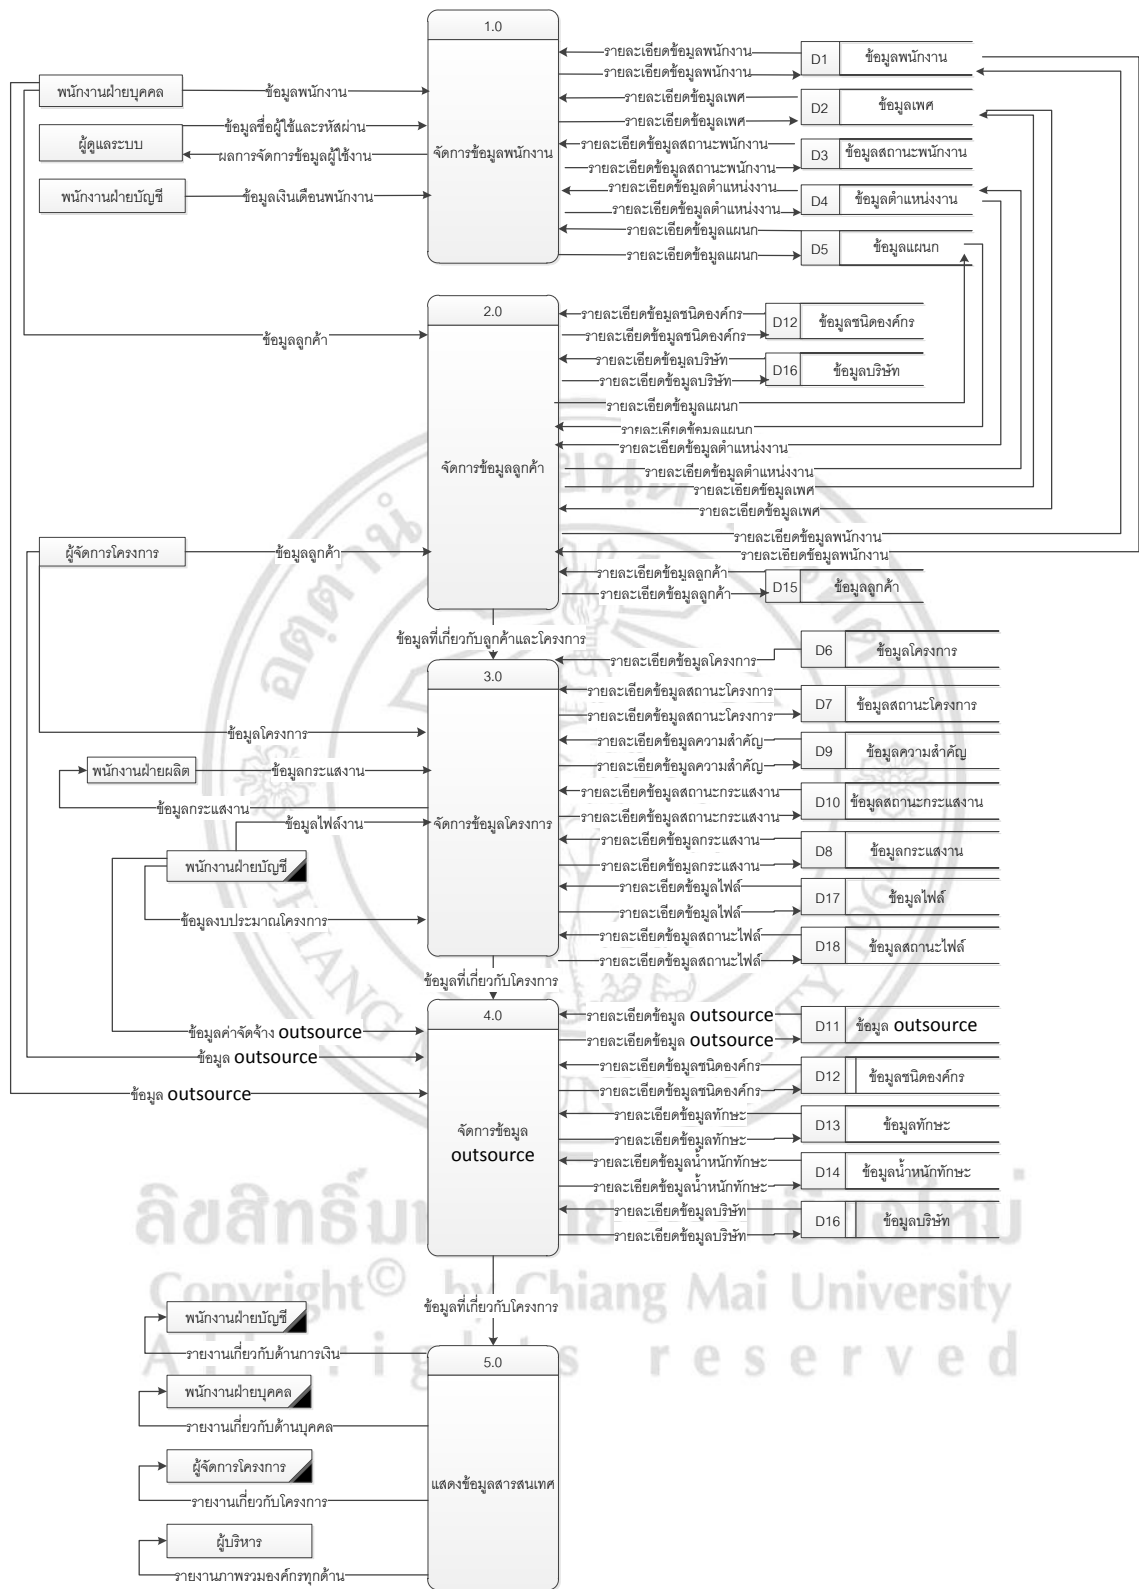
1.0
จัดการข้อมูลพนักงาน

พนักงานฝ่ายบุคคล
ข้อมูลพนักงาน
ผู้ดูแลระบบ
ข้อมูลชื่อผู้ใช้และรหัสผ่าน
ผลการจัดการข้อมูลผู้ใช้งาน
พนักงานฝ่ายบัญชี
ข้อมูลเงินเดือนพนักงาน

รายละเอียดข้อมูลพนักงาน
รายละเอียดข้อมูลพนักงาน
D1 ข้อมูลพนักงาน
รายละเอียดข้อมูลเพศ
รายละเอียดข้อมูลเพศ
D2 ข้อมูลเพศ
รายละเอียดข้อมูลสถานะพนักงาน
รายละเอียดข้อมูลสถานะพนักงาน
D3 ข้อมูลสถานะพนักงาน
รายละเอียดข้อมูลตำแหน่งงาน
รายละเอียดข้อมูลตำแหน่งงาน
D4 ข้อมูลตำแหน่งงาน
รายละเอียดข้อมูลแผนก
รายละเอียดข้อมูลแผนก
D5 ข้อมูลแผนก

2.0
จัดการข้อมูลลูกค้า

ข้อมูลลูกค้า
รายละเอียดข้อมูลชนิดองค์กร
รายละเอียดข้อมูลชนิดองค์กร
D12 ข้อมูลชนิดองค์กร
รายละเอียดข้อมูลบริษัท
รายละเอียดข้อมูลบริษัท
D16 ข้อมูลบริษัท
รายละเอียดข้อมูลแผนก
รายละเคียดข้อมูลแผนก
รายละเอียดข้อมูลตำแหน่งงาน
รายละเอียดข้อมูลตำแหน่งงาน
รายละเอียดข้อมูลเพศ
รายละเอียดข้อมูลเพศ
รายละเอียดข้อมูลพนักงาน
รายละเอียดข้อมูลพนักงาน
ผู้จัดการโครงการ
ข้อมูลลูกค้า
รายละเอียดข้อมูลลูกค้า
รายละเอียดข้อมูลลูกค้า
D15 ข้อมูลลูกค้า

ข้อมูลที่เกี่ยวกับลูกค้าและโครงการ

3.0
จัดการข้อมูลโครงการ

รายละเอียดข้อมูลโครงการ
D6 ข้อมูลโครงการ
รายละเอียดข้อมูลสถานะโครงการ
รายละเอียดข้อมูลสถานะโครงการ
D7 ข้อมูลสถานะโครงการ
ข้อมูลโครงการ
รายละเอียดข้อมูลความสำคัญ
รายละเอียดข้อมูลความสำคัญ
D9 ข้อมูลความสำคัญ
พนักงานฝ่ายผลิต
ข้อมูลกระแสงาน
ข้อมูลกระแสงาน
รายละเอียดข้อมูลสถานะกระแสงาน
รายละเอียดข้อมูลสถานะกระแสงาน
D10 ข้อมูลสถานะกระแสงาน
ข้อมูลไฟล์งาน
รายละเอียดข้อมูลกระแสงาน
รายละเอียดข้อมูลกระแสงาน
D8 ข้อมูลกระแสงาน
พนักงานฝ่ายบัญชี
รายละเอียดข้อมูลไฟล์
รายละเอียดข้อมูลไฟล์
D17 ข้อมูลไฟล์
ข้อมูลงบประมาณโครงการ
รายละเอียดข้อมูลสถานะไฟล์
รายละเอียดข้อมูลสถานะไฟล์
D18 ข้อมูลสถานะไฟล์

ข้อมูลที่เกี่ยวกับโครงการ

4.0
จัดการข้อมูล outsource

ข้อมูลค่าจัดจ้าง outsource
ข้อมูล outsource
ข้อมูล outsource
รายละเอียดข้อมูล outsource
รายละเอียดข้อมูล outsource
D11 ข้อมูล outsource
รายละเอียดข้อมูลชนิดองค์กร
รายละเอียดข้อมูลชนิดองค์กร
D12 ข้อมูลชนิดองค์กร
รายละเอียดข้อมูลทักษะ
รายละเอียดข้อมูลทักษะ
D13 ข้อมูลทักษะ
รายละเอียดข้อมูลน้ำหนักทักษะ
รายละเอียดข้อมูลน้ำหนักทักษะ
D14 ข้อมูลน้ำหนักทักษะ
รายละเอียดข้อมูลบริษัท
รายละเอียดข้อมูลบริษัท
D16 ข้อมูลบริษัท

ข้อมูลที่เกี่ยวกับโครงการ

5.0
แสดงข้อมูลสารสนเทศ

พนักงานฝ่ายบัญชี
รายงานเกี่ยวกับด้านการเงิน
พนักงานฝ่ายบุคคล
รายงานเกี่ยวกับด้านบุคคล
ผู้จัดการโครงการ
รายงานเกี่ยวกับโครงการ
ผู้บริหาร
รายงานภาพรวมองค์กรทุกด้าน

ลิขสิทธิ์มหาวิทยาลัยเชียงใหม่
Copyright© by Chiang Mai University
All rights reserved